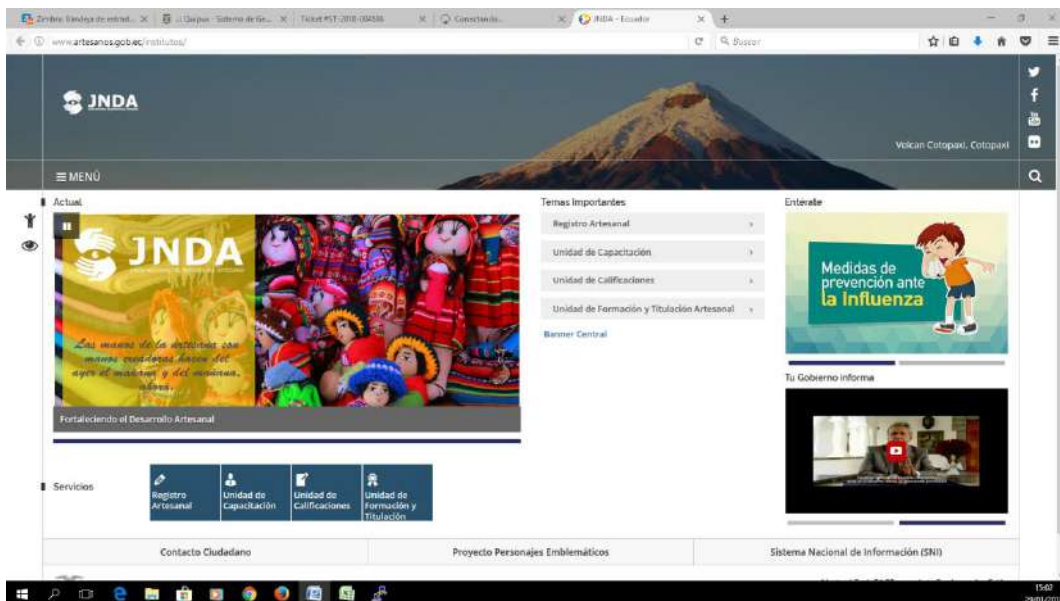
Zimbra: Bandeja de entrad... × | :: Quipux - Sistema de Ge... × | Ticket #ST-2018-00486 × | Constatando... × | JNDA - Ecuador × | +

www.artesanos.gob.ec/institutos/

Buscar

JNDA

Volcan Cotopaxi, Cotopaxi

≡ MENÚ

Actual

JNDA

Las manos de la artesana con manos creadoras hacen del ayer el mañana y del mañana, ahora.

Fortaleciendo el Desarrollo Artesanal

Temas Importantes

Registro Artesanal

Unidad de Capacitación

Unidad de Calificaciones

Unidad de Formación y Titulación Artesanal

Banner Central

Entérate

Medidas de prevención ante la Influenza

Tu Gobierno informa

Servicios

Registro Artesanal

Unidad de Capacitación

Unidad de Calificaciones

Unidad de Formación y Titulación

Contacto Ciudadano

Proyecto Personajes Emblemáticos

Sistema Nacional de Información (SNI)

15:02